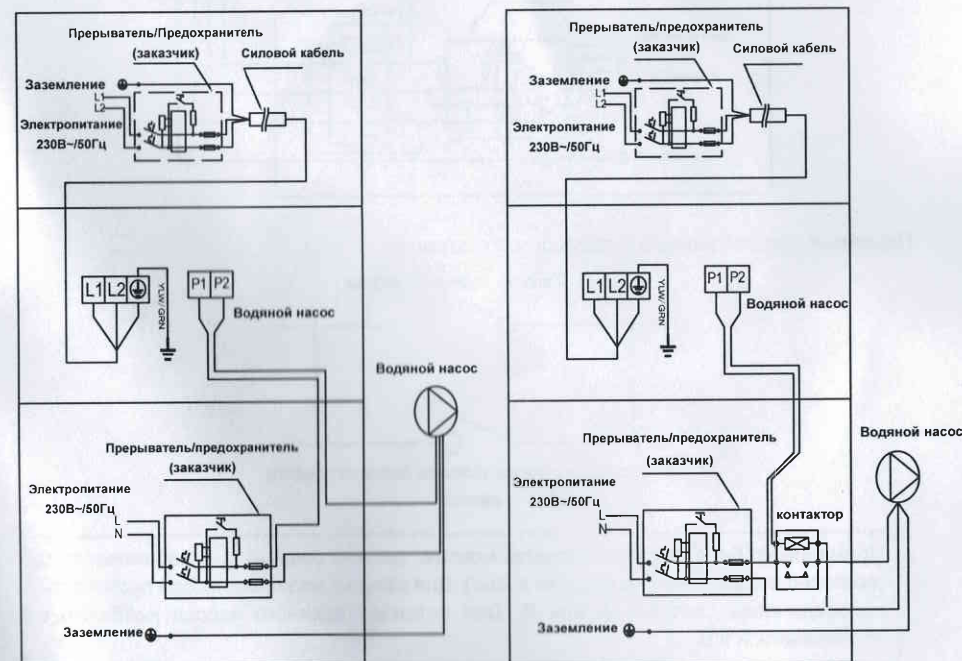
Прерыватель/Предохранитель
(заказчик)
Силовой кабель
Заземление
L1
L2
Электропитание 230В~/50Гц
L1 L2
YLW/GRN
P1 P2
Водяной насос
Водяной насос
Прерыватель/предохранитель
(заказчик)
Электропитание 230В~/50Гц
L
N
Заземление

Прерыватель/предохранитель
(заказчик)
Силовой кабель
Заземление
L1
L2
Электропитание 230В~/50Гц
L1 L2
YLW/GRN
P1 P2
Водяной насос
Прерыватель/предохранитель
(заказчик)
Водяной насос
Электропитание 230В~/50Гц
L
N
контактор
Заземление